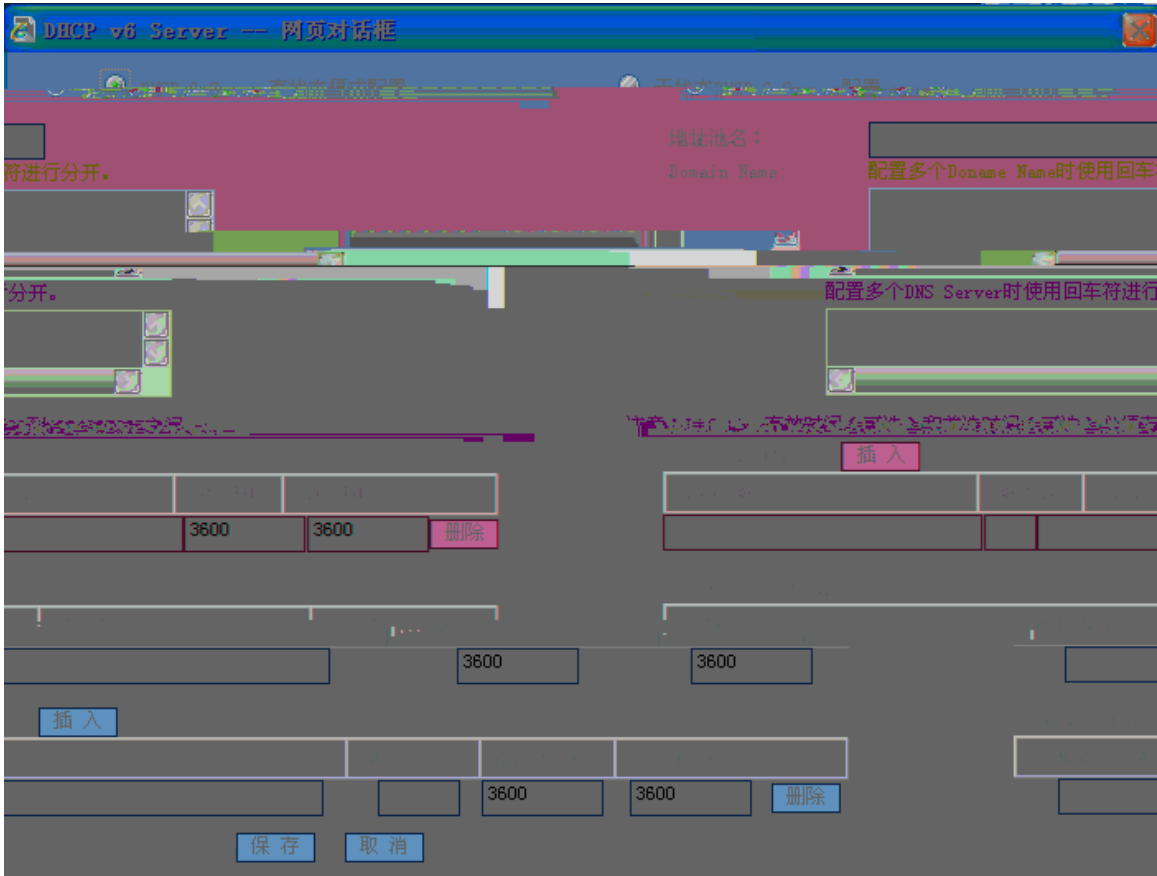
DHCP v6 Server -- 网页对话框

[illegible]式配置

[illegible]配置

地址池名：

Domain Name:

符进行分开。

配置多个Doname Name时使用回车

分开。

配置多个DNS Server时使用回车符进行

插 入

3600

3600

删除

3600

3600

插 入

3600

3600

删除

保 存

取 消